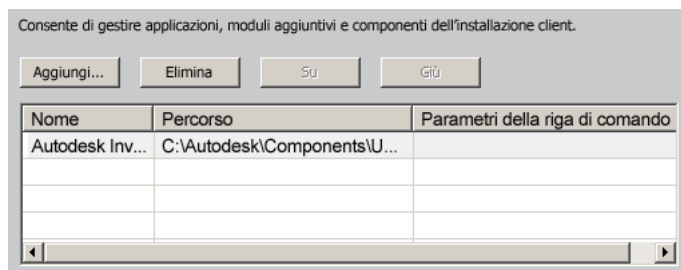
Consente di gestire applicazioni, moduli aggiuntivi e componenti dell'installazione client.

Aggiungi... Elimina Su Giù

| Nome | Percorso | Parametri della riga di comando |
|---|---|---|
| Autodesk Inv... | C:\Autodesk\Components\U... | |
| | | |
| | | |
| | | |